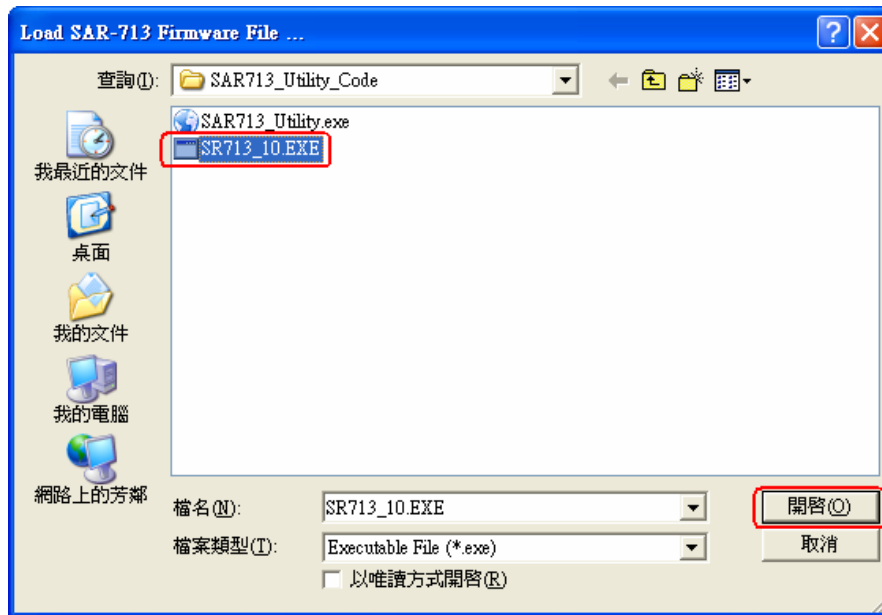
Load SAR-713 Firmware File ...

查詢(I): SAR713_Utility_Code

SAR713_Utility.exe
SR713_10.EXE

我最近的文件
桌面
我的文件
我的電腦
網路上的芳鄰

檔名(N): SR713_10.EXE
檔案類型(T): Executable File (*.exe)
以唯讀方式開啟(R)

開啟(O)
取消